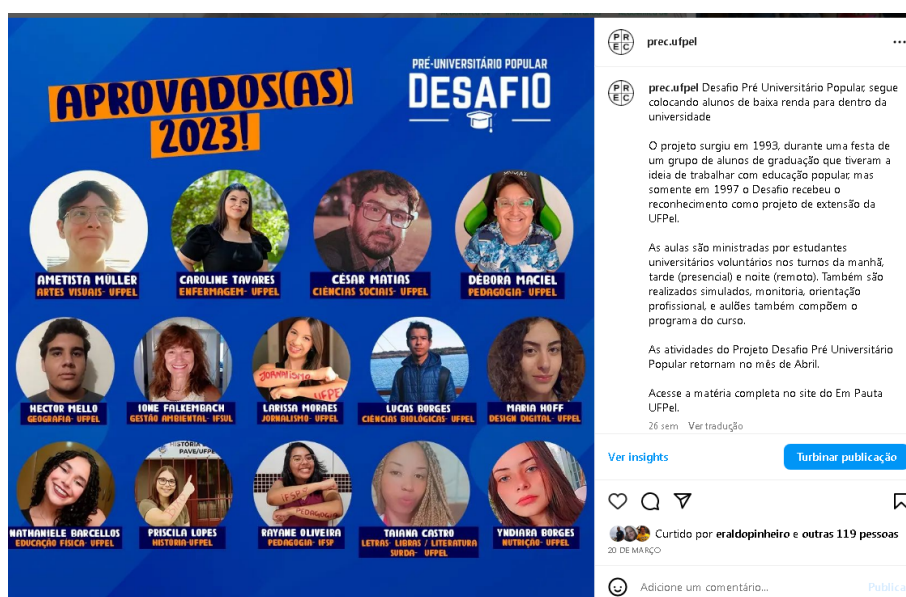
APROVADOS(AS) 2023!

PRÉ-UNIVERSITÁRIO POPULAR
DESAFIO

AMETISTA MÜLLER
ARTES VISUAIS- UFPEL

CAROLINE TAVARES
ENFERMAGEM- UFPEL

CÉSAR MATIAS
CIÊNCIAS SOCIAIS- UFPEL

DÉBORA MACIEL
PEDAGOGIA- UFPEL

HECTOR MELLO
GEOGRAFIA- UFPEL

IONE FALKEMBACH
GESTÃO AMBIENTAL- IFSUL

LARISSA MORAES
JORNALISMO- UFPEL

LUCAS BORGES
CIÊNCIAS BIOLÓGICAS- UFPEL

MARIA HOFF
DESIGN DIGITAL- UFPEL

NATHANIELE BARCELLOS
EDUCAÇÃO FÍSICA- UFPEL

PRISCILA LOPES
HISTÓRIA-UFPEL

RAYANE OLIVEIRA
PEDAGOGIA- IFSP

TAIANA CASTRO
LETRAS- LIBRAS / LITERATURA SURDA- UFPEL

YNDIARA BORGES
NUTRIÇÃO- UFPEL

prec.ufpel

prec.ufpel Desafio Pré Universitário Popular, segue colocando alunos de baixa renda para dentro da universidade

O projeto surgiu em 1993, durante uma festa de um grupo de alunos de graduação que tiveram a ideia de trabalhar com educação popular, mas somente em 1997 o Desafio recebeu o reconhecimento como projeto de extensão da UFPel.

As aulas são ministradas por estudantes universitários voluntários nos turnos da manhã, tarde (presencial) e noite (remoto). Também são realizados simulados, monitoria, orientação profissional, e aulões também compõem o programa do curso.

As atividades do Projeto Desafio Pré Universitário Popular retornam no mês de Abril.

Acesse a matéria completa no site do Em Pauta UFPel.

26 sem Ver tradução

Ver insights
Turbinar publicação

Curtido por eraldopinheiro e outras 119 pessoas
20 DE MARÇO

Adicione um comentário...
Publica